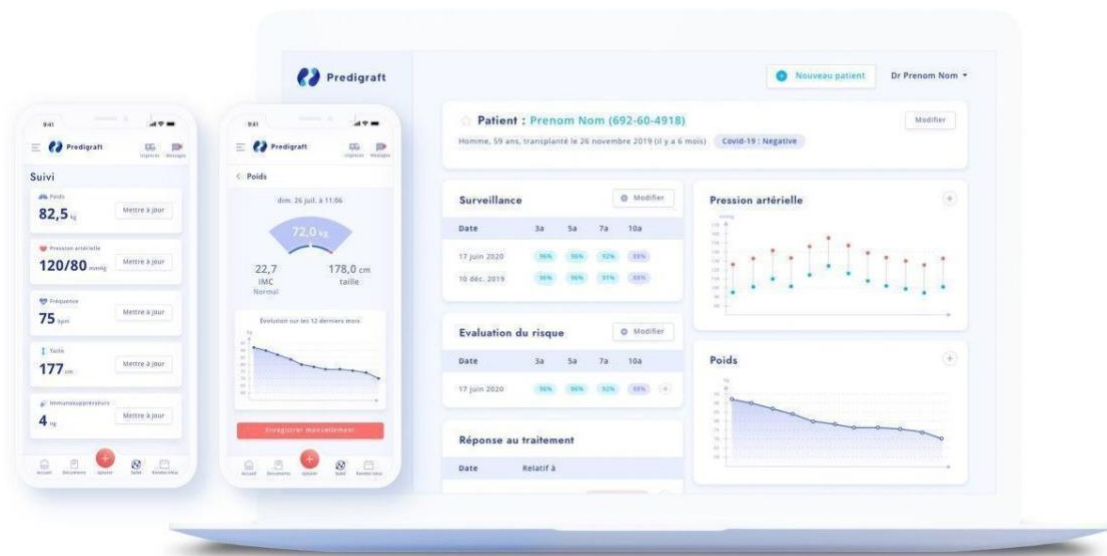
Predigraft

Nouveau patient

Dr Prenom Nom

Patient : Prenom Nom (692-60-4918)

Homme, 59 ans, transplanté le 26 novembre 2019 (il y a 6 mois)

Covid-19 : Negative

Modifier

Surveillance

Modifier

| Date | 3a | 5a | 7a | 10a |
|---|---|---|---|---|
| 17 juin 2020 | 96% | 96% | 92% | 88% |
| 10 déc. 2019 | 96% | 96% | 91% | 88% |

Evaluation du risque

Modifier

| Date | 3a | 5a | 7a | 10a |
|---|---|---|---|---|
| 17 juin 2020 | 96% | 96% | 92% | 88% |

Réponse au traitement

| Date | Relatif à |
|---|---|

Pression artérielle

Poids

9:41

Predigraft

Suivi

Poids
82,5 kg
Mettre à jour

Pression artérielle
120/80 mmHg
Mettre à jour

Fréquence
75 bpm
Mettre à jour

Taille
177 cm
Mettre à jour

Immunosuppresseurs
4 ng
Mettre à jour

Accueil Documents Ajouter Santé Rendez-vous

9:41

Predigraft

Poids

dim. 26 juil. à 11:06

72,0 kg

22,7
IMC
Normal

178,0 cm
taille

Evolution sur les 12 derniers mois

Enregistrer manuellement

Accueil Documents Ajouter Santé Rendez-vous